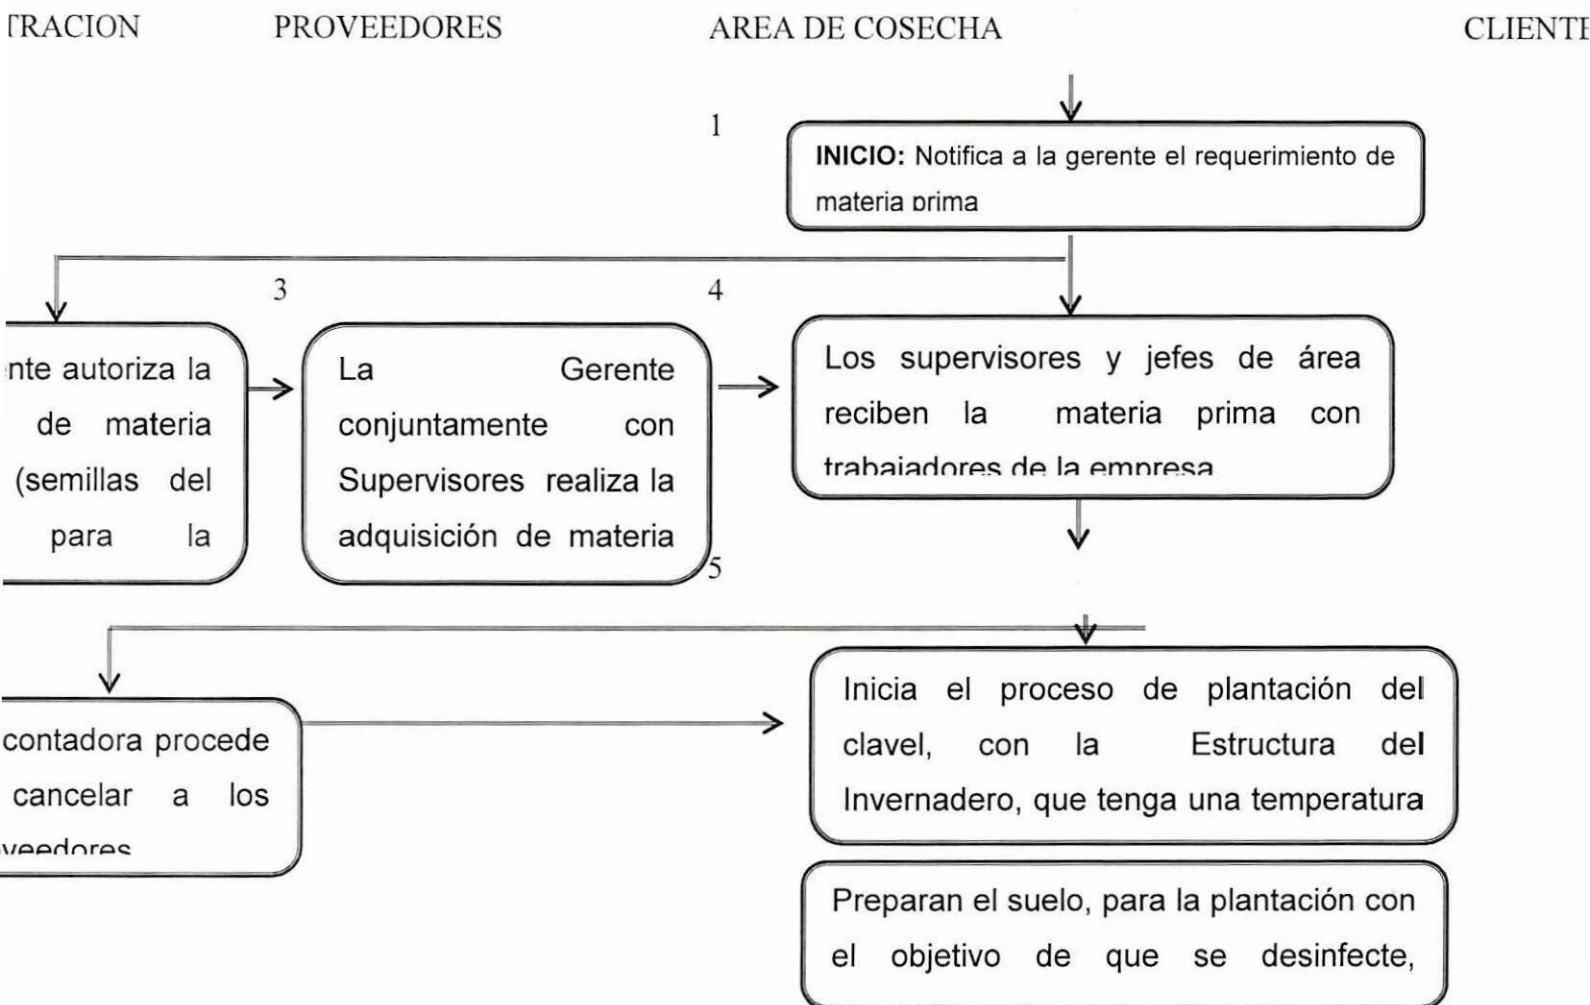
TRACION PROVEEDORES AREA DE COSECHA CLIENTE

1

INICIO: Notifica a la gerente el requerimiento de materia prima

3

4

nte autoriza la de materia (semillas del para la

La Gerente conjuntamente con Supervisores realiza la adquisición de materia

Los supervisores y jefes de área reciben la materia prima con trabajadores de la empresa

5

contadora procede cancelar a los veedores

Inicia el proceso de plantación del clavel, con la Estructura del Invernadero, que tenga una temperatura

Preparan el suelo, para la plantación con el objetivo de que se desinfecte,